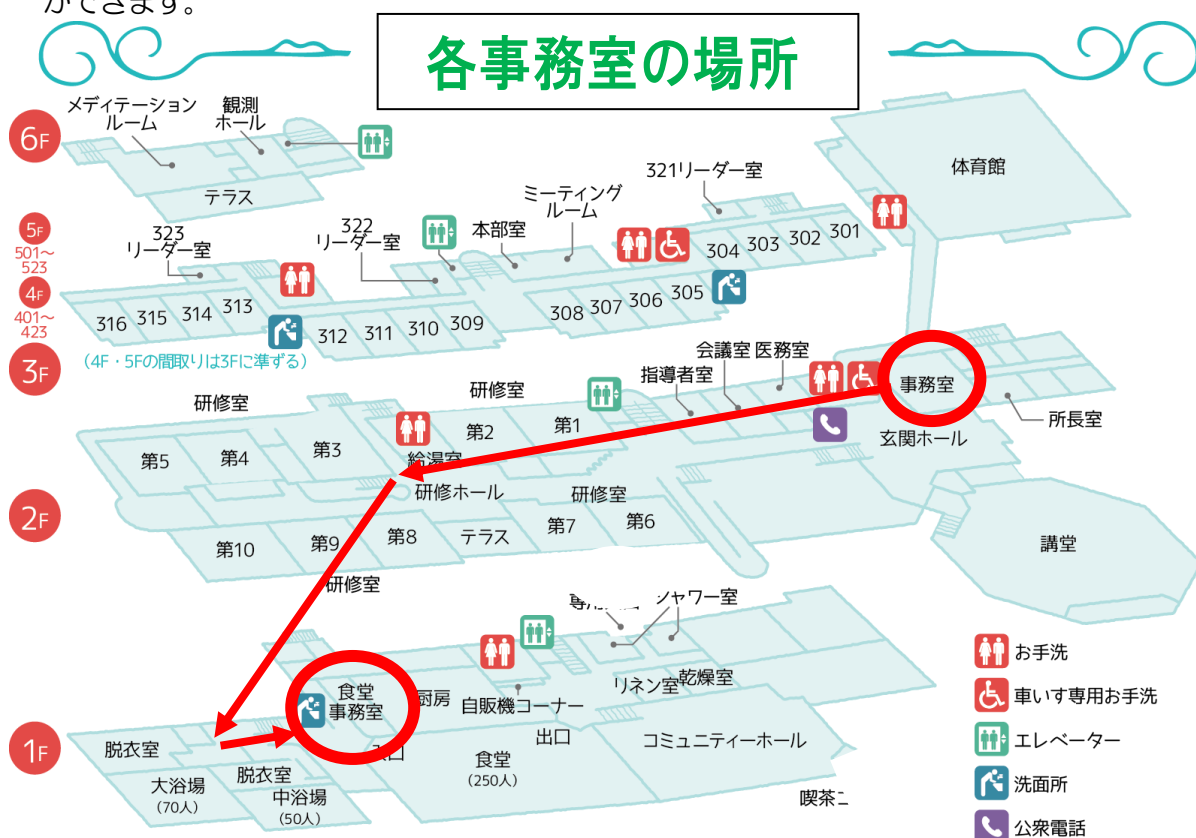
ができます。

各事務室の場所

6F
メディテーションルーム
観測ホール
テラス

5F
501〜523
4F
401〜423
323リーダー室
322リーダー室
本部室
ミーティングルーム
321リーダー室
304 303 302 301
316 315 314 313
312 311 310 309
308 307 306 305
（4F・5Fの間取りは3Fに準ずる）
3F

体育館

研修室
研修室
指導者室
会議室
医務室
事務室
所長室
玄関ホール
第5 第4 第3 第2 第1
給湯室
研修ホール
研修室
2F
第10 第9 第8 テラス 第7 第6
研修室
講堂

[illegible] シャワー室
乾燥室
リネン室
食堂事務室
厨房
自販機コーナー
出口
コミュニティーホール
脱衣室
入口
食堂
（250人）
1F
大浴場
（70人）
脱衣室
中浴場
（50人）
喫茶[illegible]

お手洗
車いす専用お手洗
エレベーター
洗面所
公衆電話